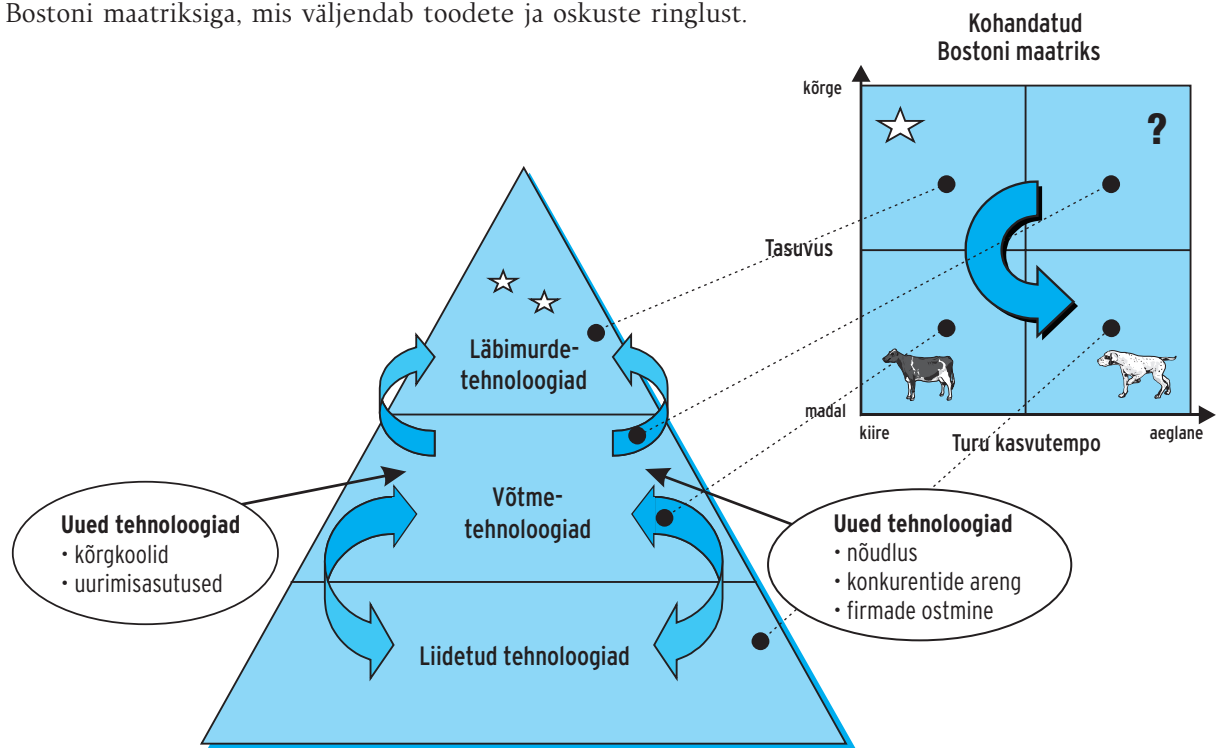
Bostoni maatriksiga, mis väljendab toodete ja oskuste ringlust.

Kohandatud Bostoni maatriks

kõrge

?

Tasuvus

madal

kiire

Turu kasvutempo

aeglane

Läbimurdetehnoloogiad

Võtmetehnoloogiad

Liidetud tehnoloogiad

Uued tehnoloogiad
• kõrgkoolid
• uurimisasutused

Uued tehnoloogiad
• nõudlus
• konkurentide areng
• firmade ostmine